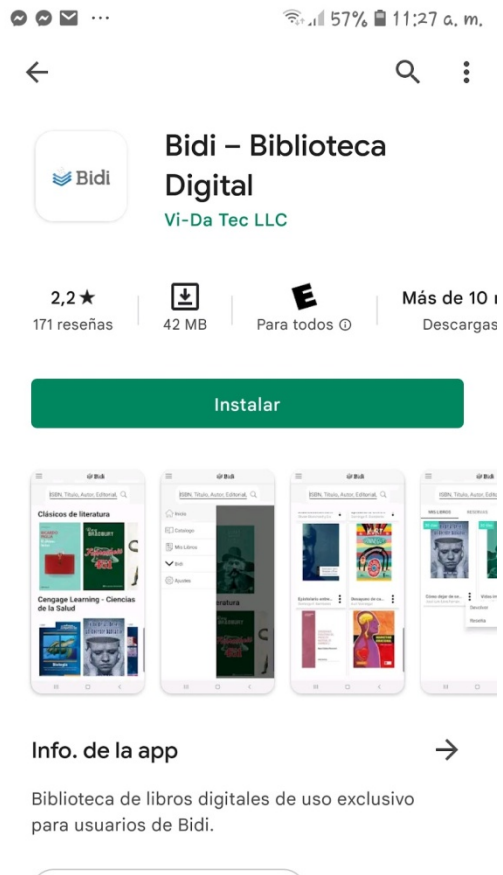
57% 11:27 a. m.

Bidi

Bidi – Biblioteca Digital

Vi-Da Tec LLC

2,2 ★
171 reseñas

42 MB

E
Para todos ⓘ

Más de 10 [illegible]
Descargas

Instalar

Bidi
ISBN, Título, Autor, Editorial,
Clásicos de literatura
Cengage Learning - Ciencias de la Salud

Bidi
ISBN, Título, Autor, Editorial,
Inicio
Catalogo
Mis Libros
Bidi
Ayudas
literatura

Bidi
ISBN, Título, Autor, Editorial,

Bidi
MIS LIBROS
Devolver
Reseña

Info. de la app

Biblioteca de libros digitales de uso exclusivo para usuarios de Bidi.